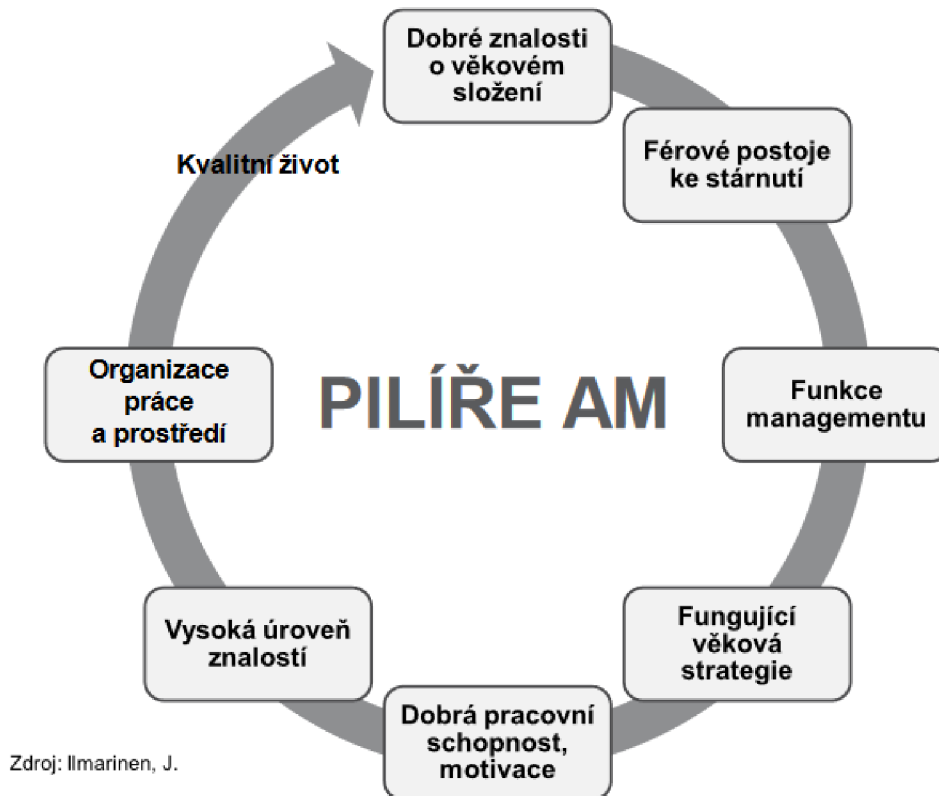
Dobré znalosti o věkovém složení

Férové postoje ke stárnutí

Funkce managementu

Fungující věková strategie

Dobrá pracovní schopnost, motivace

Vysoká úroveň znalostí

Organizace práce a prostředí

Kvalitní život

PILÍŘE AM

Zdroj: Ilmarinen, J.